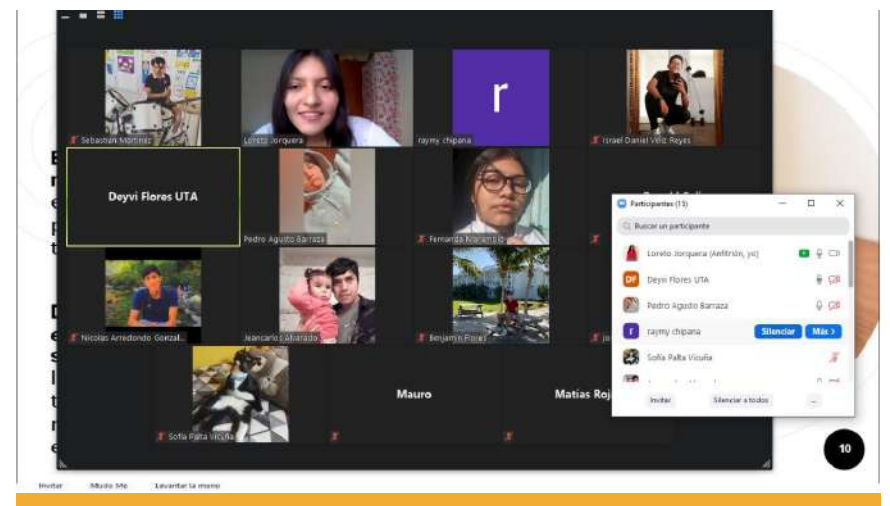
Sebastian Martinez
Loreto Jorquera
r
raymy chipana
Israel Daniel Veliz Reyes
Deyvi Flores UTA
Pedro Agusto Barraza
Fernanda Navarro
Nicolas Arredondo Gonzal...
Jeancarlo Alvarado
Benjamin Flores
Mauro
Matias Roj
Sofia Palta Vicuña

Participantes (13)
Buscar un participante
Loreto Jorquera (Anfitrión, yo)
DF Deyvi Flores UTA
Pedro Agusto Barraza
r raymy chipana
Silenciar
Más >
Sofia Palta Vicuña
Invitar
Silenciar a todos
...

10

Invitar
Mudo Me
Levantar la mano